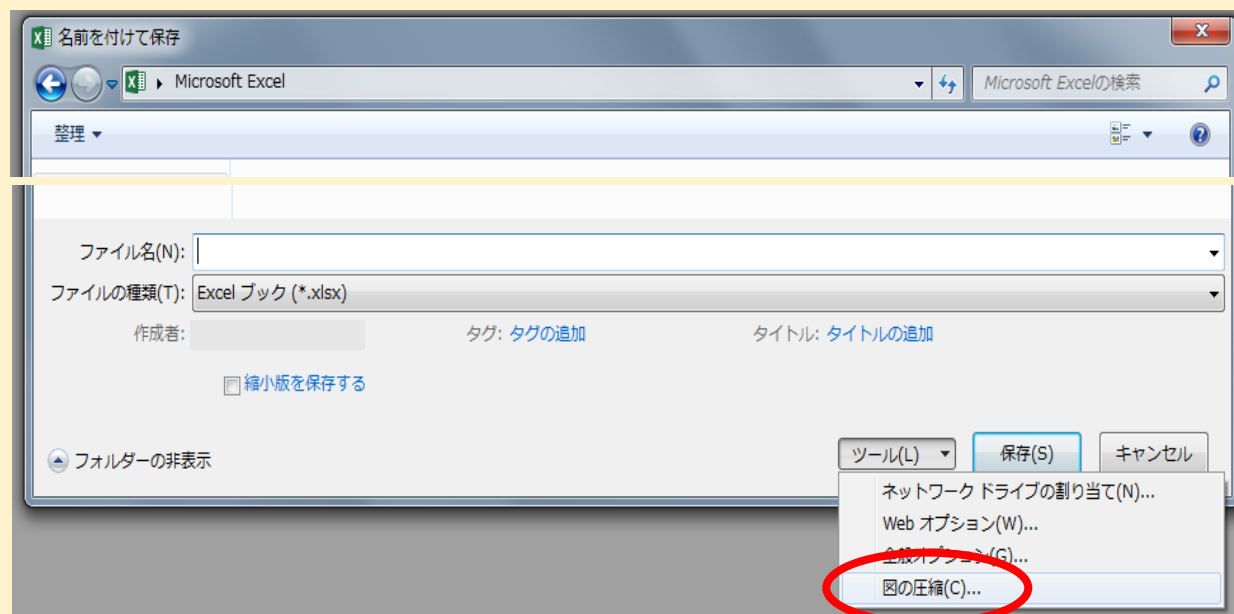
名前を付けて保存

Microsoft Excel

Microsoft Excelの検索

整理

ファイル名(N):

ファイルの種類(T): Excel ブック (*.xlsx)

作成者:

タグ: タグの追加

タイトル: タイトルの追加

縮小版を保存する

フォルダーの非表示

ツール(L)

保存(S)

キャンセル

ネットワーク ドライブの割り当て(N)...

Web オプション(W)...

全般オプション(G)...

図の圧縮(C)...